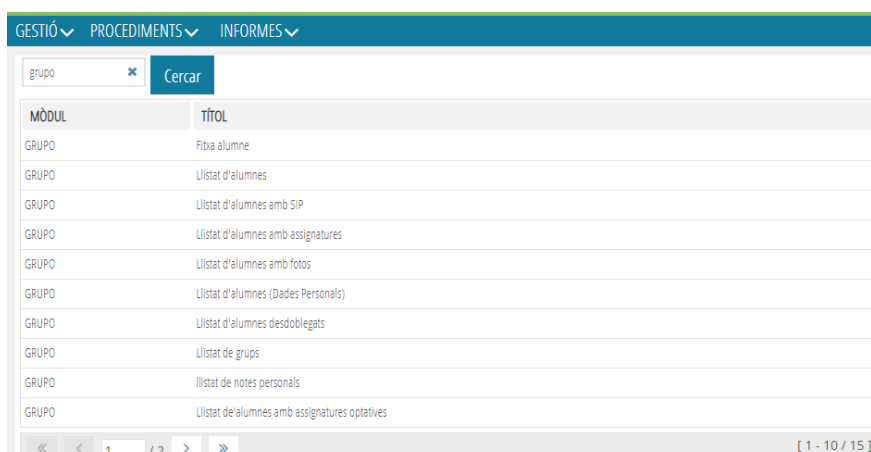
GESTIÓ PROCEDIMENTS INFORMES

grupo ✖ Cercar

| MÒDUL | TÍTOL |
|---|---|
| GRUPO | Fitxa alumne |
| GRUPO | Llistat d'alumnes |
| GRUPO | Llistat d'alumnes amb SIP |
| GRUPO | Llistat d'alumnes amb assignatures |
| GRUPO | Llistat d'alumnes amb fotos |
| GRUPO | Llistat d'alumnes (Dades Personals) |
| GRUPO | Llistat d'alumnes desdoblegats |
| GRUPO | Llistat de grups |
| GRUPO | llistat de notes personals |
| GRUPO | Llistat de'alumnes amb assignatures optatives |

« < 1 / 2 > » [ 1 - 10 / 15 ]